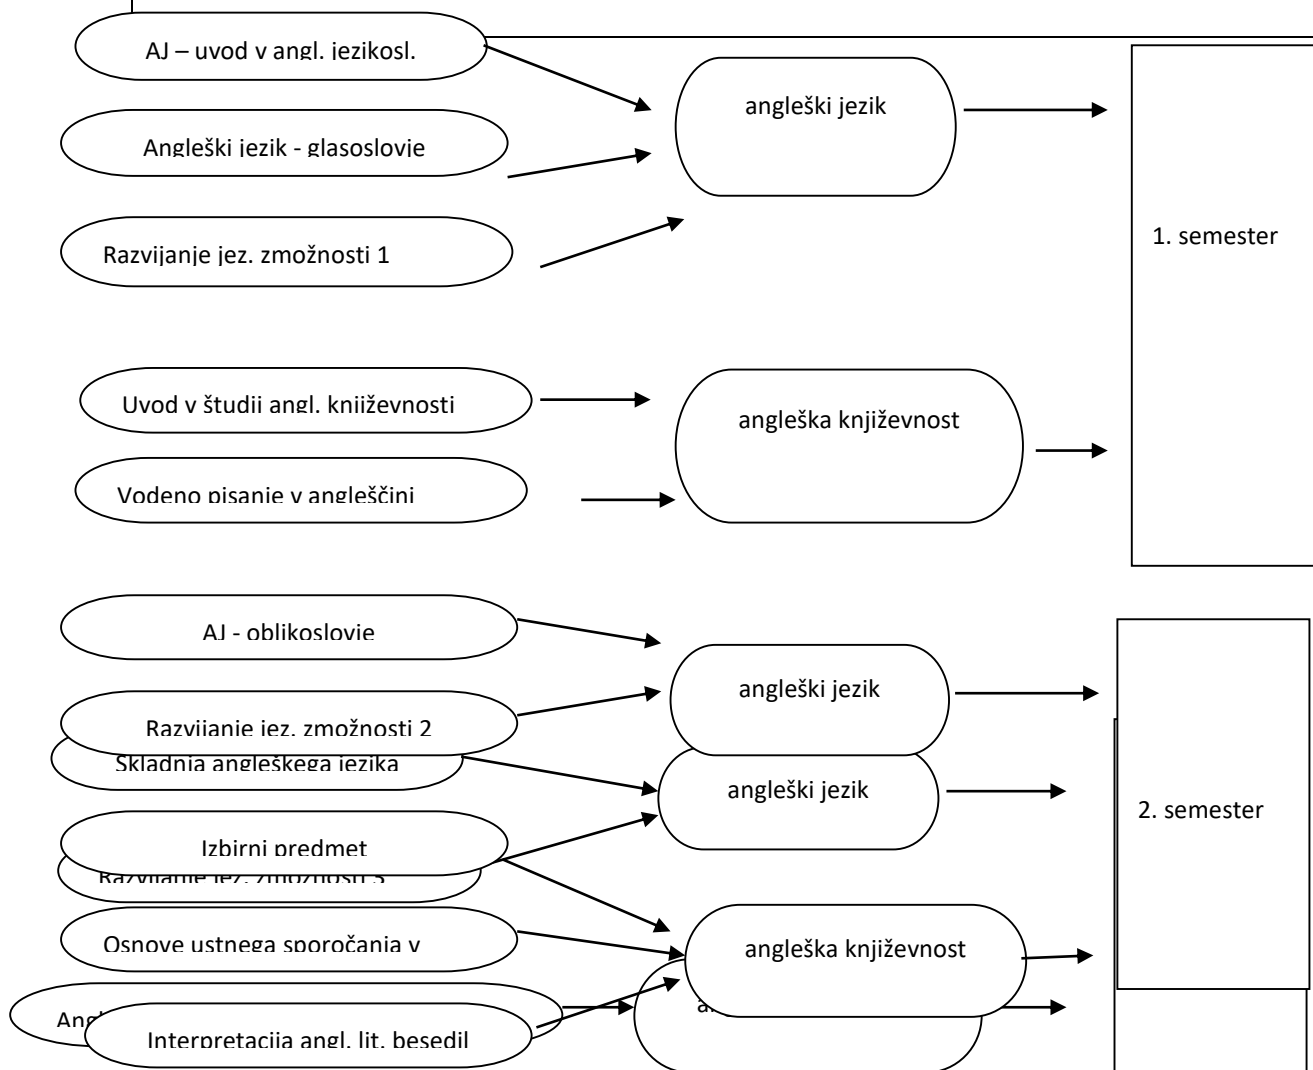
AJ – uvod v angl. jezikosl.

Angleški jezik - glasoslovje

Razvijanje jez. zmožnosti 1

angleški jezik

1. semester

Uvod v študij angl. književnosti

Vodeno pisanje v angleščini

angleška književnost

AJ - oblikoslovje

Razvijanje jez. zmožnosti 2

Skladnja angleškega jezika

angleški jezik

angleški jezik

2. semester

Izbirni predmet

Razvijanje jez. zmožnosti 3

Osnove ustnega sporočanja v

angleška književnost

Angl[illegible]

Interpretacija angl. lit. besedil

a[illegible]